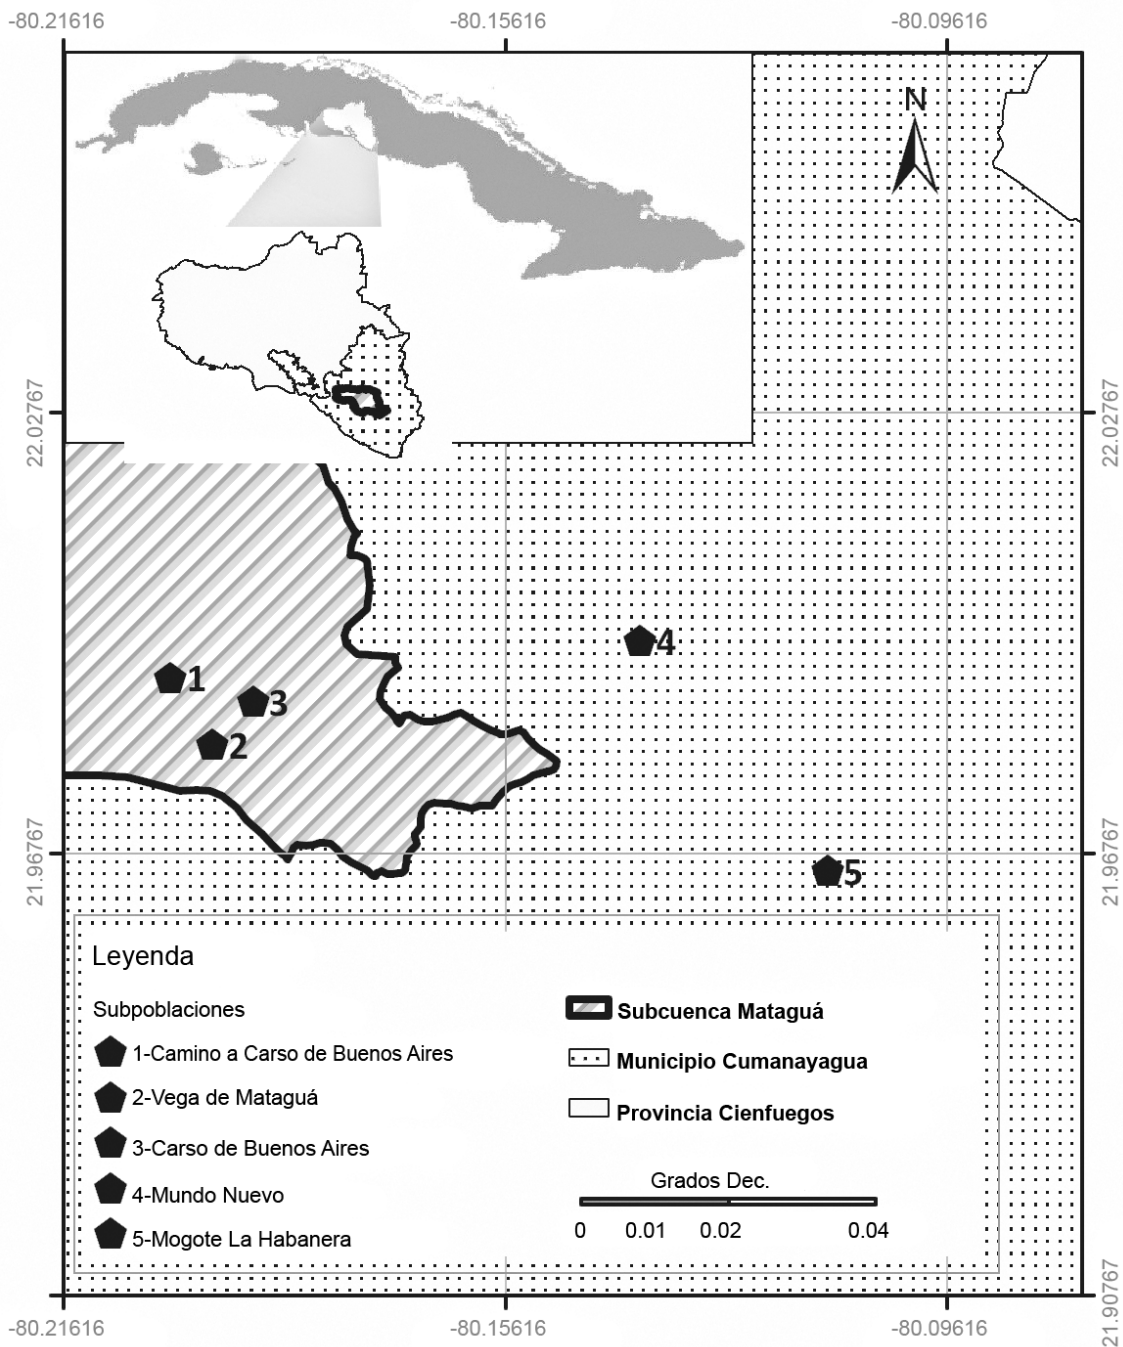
-80.21616
-80.15616
-80.09616

N

22.02767
22.02767

4
1
3
2

21.96767
21.96767
5

Leyenda

Subpoblaciones
1-Camino a Carso de Buenos Aires
2-Vega de Mataguá
3-Carso de Buenos Aires
4-Mundo Nuevo
5-Mogote La Habanera

Subcuenca Mataguá
Municipio Cumanayagua
Provincia Cienfuegos

Grados Dec.
0 0.01 0.02 0.04

21.90767
-80.21616
-80.15616
-80.09616